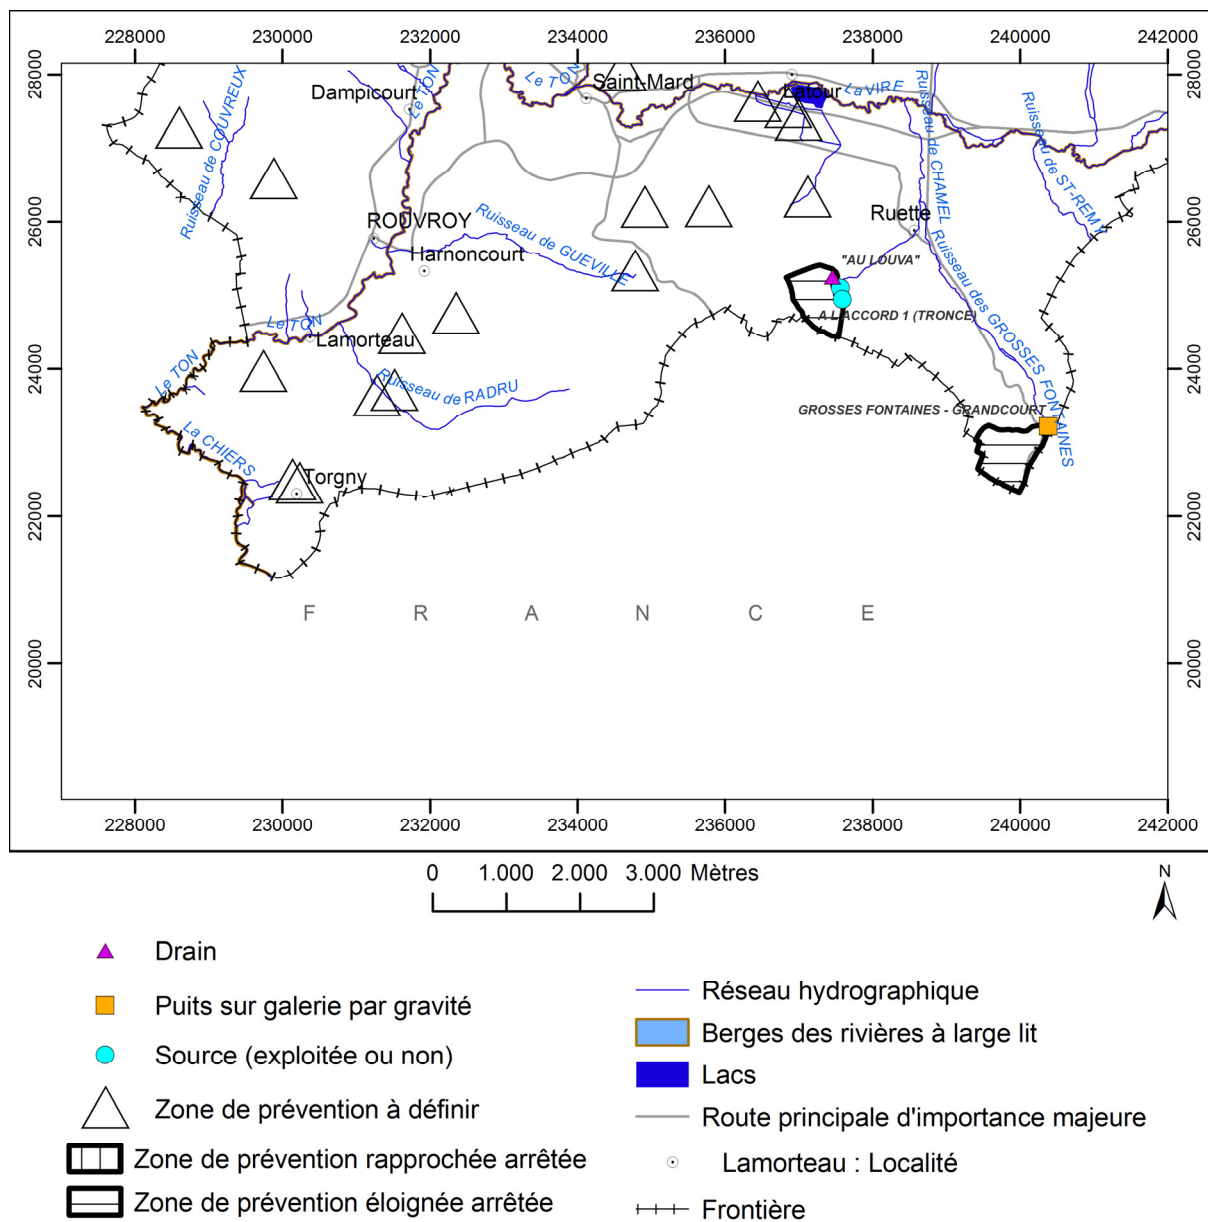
228000 230000 232000 234000 236000 238000 240000 242000

28000
26000
24000
22000
20000

Dampicourt
Le TON
Le TON
Saint-Mard
Latour
La VIRE
Ruisseau de CHAMEL
Ruisseau de ST-REMY
Ruisseau de COUVREUX
ROUVROY
Harnoncourt
Ruisseau de GUEVILLE
Ruette
"AU LOUVA"
A L'ACCORD 1 (TRONCE)
Ruisseau des GROSSES FONTAINES
Le TON
Lamorteau
Le TON
Ruisseau de RADRU
GROSSES FONTAINES - GRANDCOURT
La CHIERS
Torgny

F R A N C E

228000 230000 232000 234000 236000 238000 240000 242000

0 1.000 2.000 3.000 Mètres

N

Drain
Puits sur galerie par gravité
Source (exploitée ou non)
Zone de prévention à définir
Zone de prévention rapprochée arrêtée
Zone de prévention éloignée arrêtée

Réseau hydrographique
Berges des rivières à large lit
Lacs
Route principale d'importance majeure
Lamorteau : Localité
Frontière